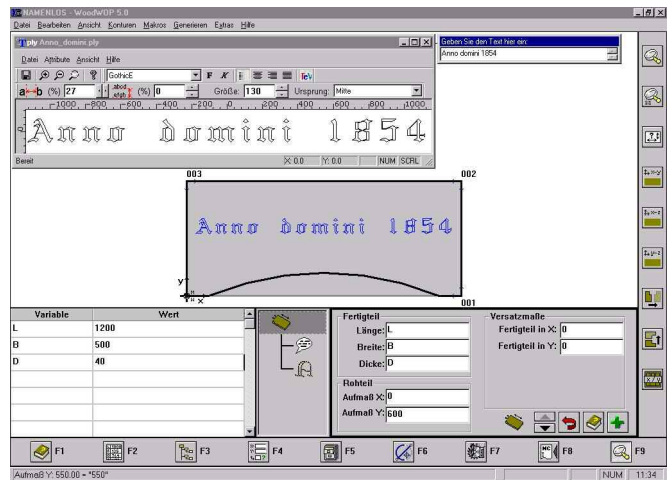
NAMENLOS - WoodWOP 5.0
Datei Bearbeiten Ansicht Konturen Makros Generieren Extras Hilfe

ply Anno_domini.ply
Datei Attribute Ansicht Hilfe
GothicE
(%) 27 (%) 0 Größe: 130 Ursprung: Mitte
-1000 -800 -600 -400 -200 0 200 400 600 800 1000
Anno domini 1854
Bereit X: 0.0 Y: 0.0 NUM SCRL

Geben Sie den Text hier ein:
Anno domini 1854

003
002
Anno domini 1854
001

| Variable | Wert |
|---|---|
| L | 1200 |
| B | 500 |
| D | 40 |

Fertigteil
Länge: L
Breite: B
Dicke: D

Rohteil
Aufmaß X: 0
Aufmaß Y: 600

Versatzmaße
Fertigteil in X: 0
Fertigteil in Y: 0

F1 F2 F3 F4 F5 F6 F7 F8 F9

Aufmaß Y: 550.00 = "550"
NUM 11:34